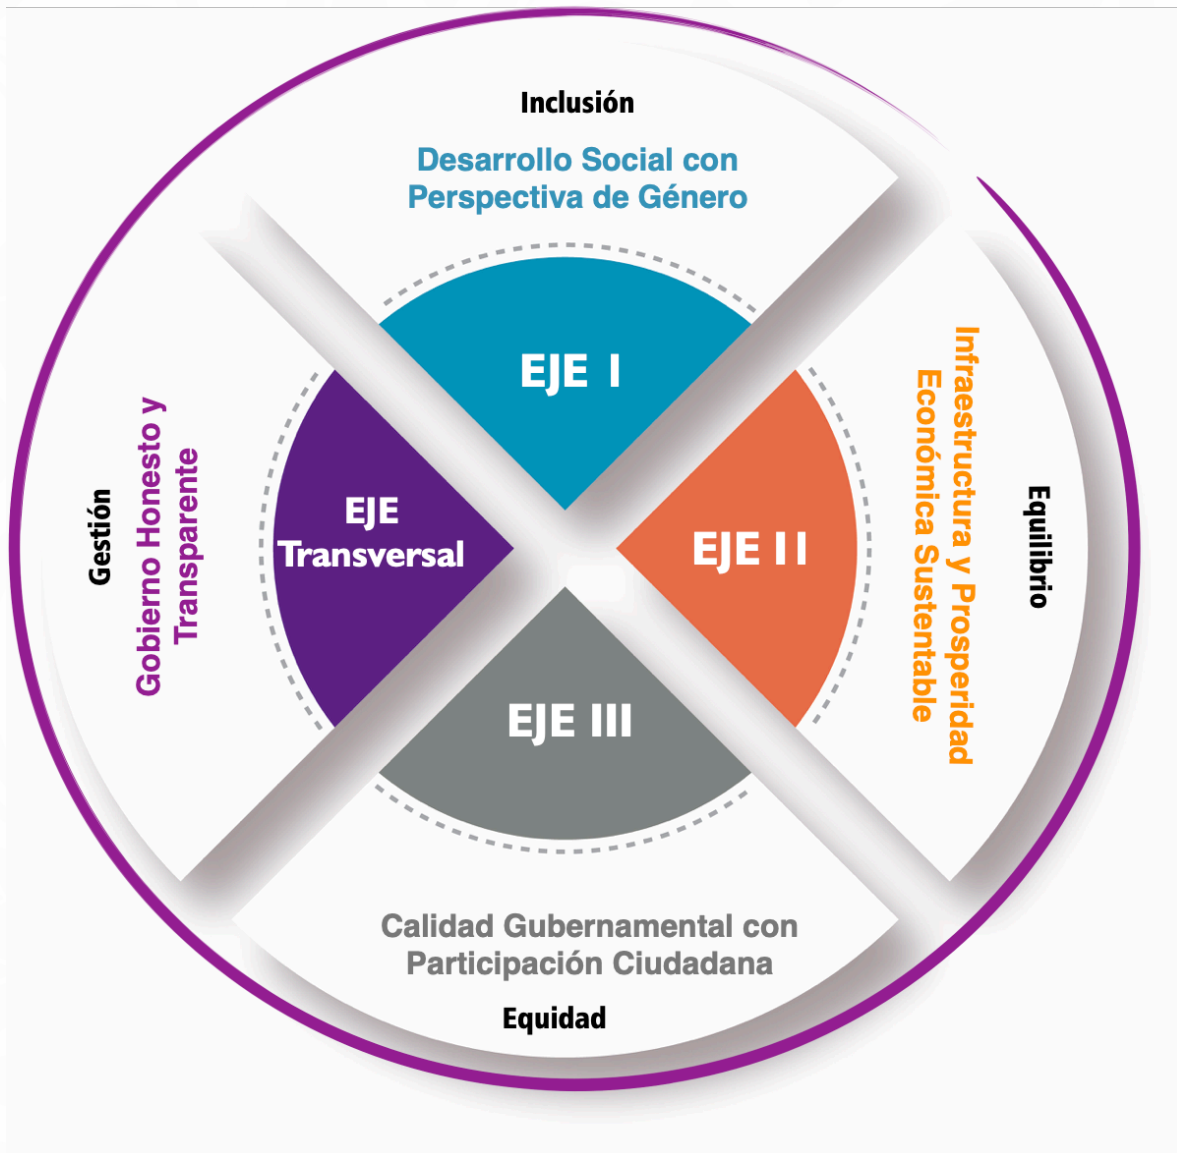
Inclusión

Desarrollo Social con Perspectiva de Género

EJE I

Gestión

Gobierno Honesto y Transparente

EJE Transversal

EJE II

Infraestructura y Prosperidad Económica Sustentable

Equilibrio

EJE III

Calidad Gubernamental con Participación Ciudadana

Equidad